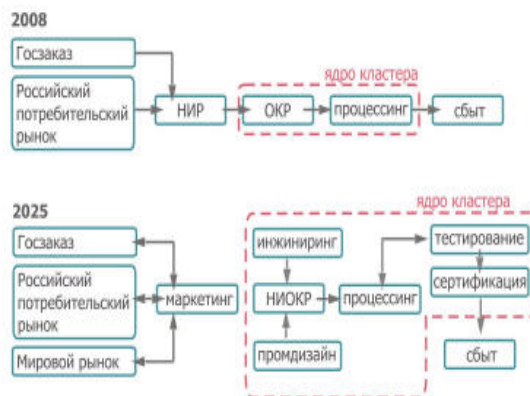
2008

Госзаказ

Российский потребительский рынок

НИР

ядро кластера

ОКР

процессинг

сбыт

2025

ядро кластера

Госзаказ

Российский потребительский рынок

Мировой рынок

маркетинг

инжиниринг

НИОКР

промдизайн

процессинг

тестирование

сертификация

сбыт